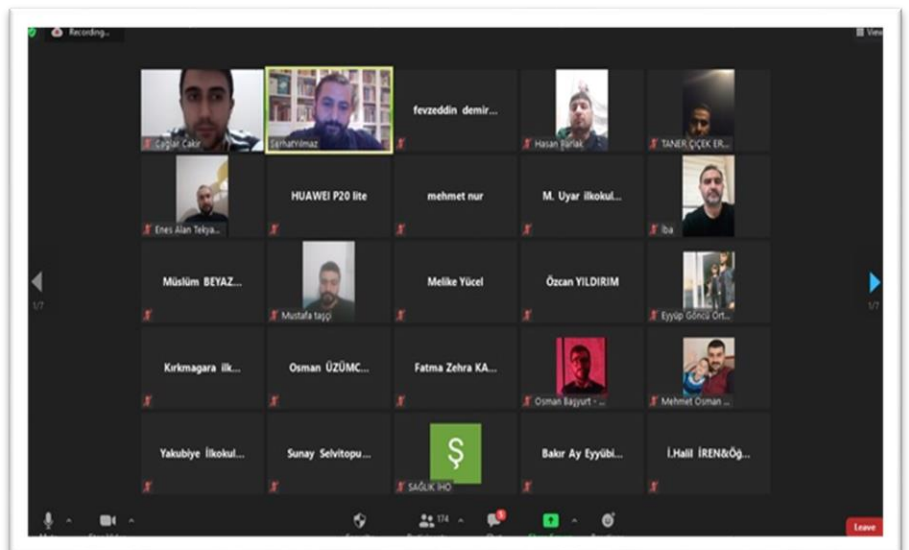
Recording...

View

Çağlar Çakır

SerhatYılmaz

fevzeddin demir...

Hasan Burak

TANER ÇİÇEK ER...

Enes Alan Tekya...

HUAWEI P20 lite

mehmet nur

M. Uyar ilkokul...

İba

1/7

Müslüm BEYAZ...

Mustafa taşçı

Melike Yücel

Özcan YILDIRIM

Eyyüp Göncü Ört...

1/7

Kırkmagara ilk...

Osman ÜZÜMC...

Fatma Zehra KA...

Osman Başyurt - ...

Mehmet Osman ...

Yakubiye İlkokul...

Sunay Selvitopu...

Ş

SAĞLIK İHO

Bakır Ay Eyyübi...

İ.Halil İREN&Öğ...

174

Leave